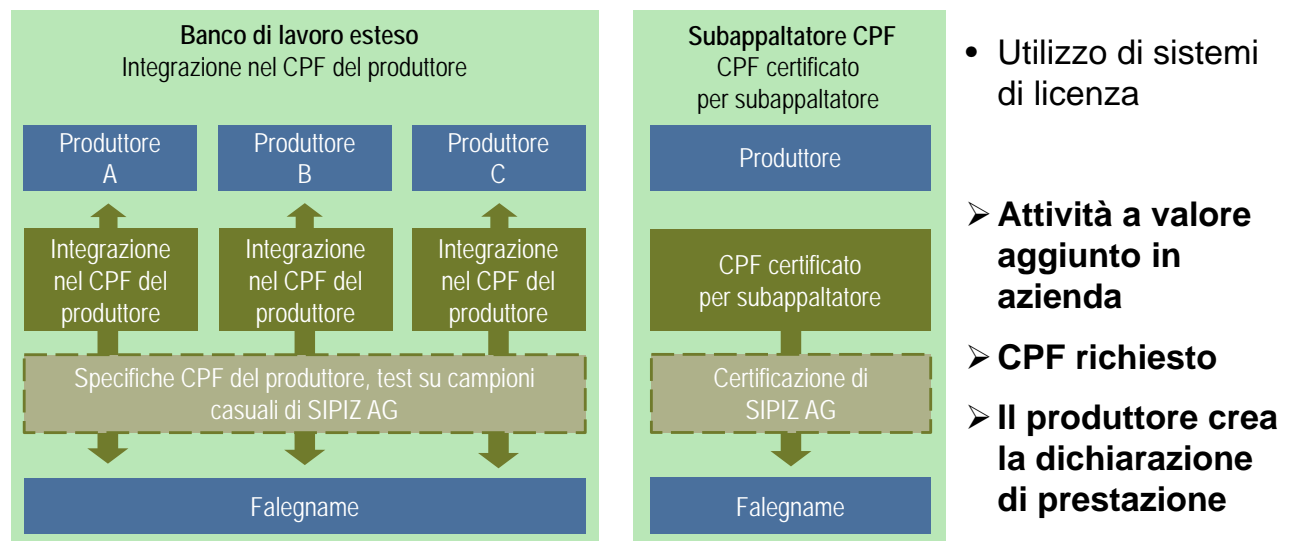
**Banco di lavoro esteso**
Integrazione nel CPF del produttore

Produttore A

Produttore B

Produttore C

Integrazione nel CPF del produttore

Integrazione nel CPF del produttore

Integrazione nel CPF del produttore

Specifiche CPF del produttore, test su campioni casuali di SIPIZ AG

Falegname

**Subappaltatore CPF**
CPF certificato per subappaltatore

Produttore

CPF certificato per subappaltatore

Certificazione di SIPIZ AG

Falegname

• Utilizzo di sistemi di licenza

➢ **Attività a valore aggiunto in azienda**

➢ **CPF richiesto**

➢ **Il produttore crea la dichiarazione di prestazione**